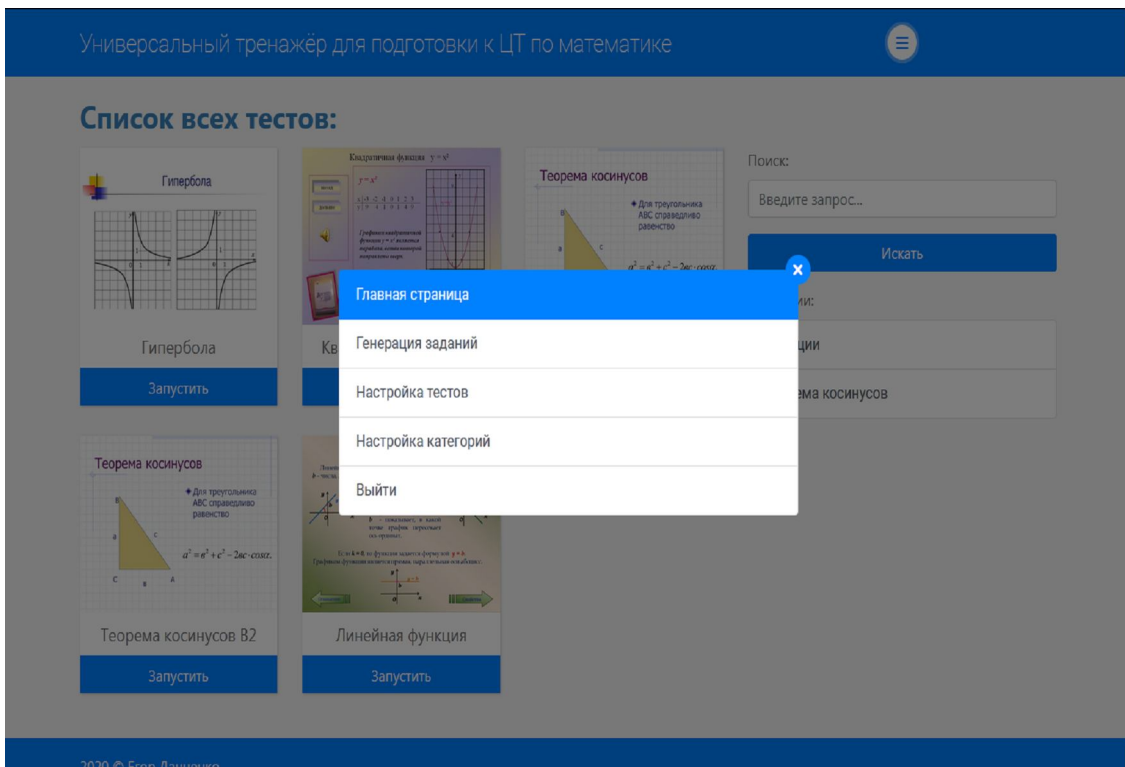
Универсальный тренажёр для подготовки к ЦТ по математике

Список всех тестов:

Гипербола

Гипербола

Запустить

Квадратичная функция $y = x^2$

Кв

Теорема косинусов

Для треугольника ABC справедливо равенство

$a^2 = e^2 + c^2 - 2ec \cdot cos\pi.$

Поиск:

Введите запрос...

Искать

ии:

ции

ема косинусов

Главная страница

Генерация заданий

Настройка тестов

Настройка категорий

Выйти

Теорема косинусов

Для треугольника ABC справедливо равенство

$a^2 = e^2 + c^2 - 2ec \cdot cos\pi.$

Теорема косинусов B2

Запустить

Линейная функция

Запустить

2020 © Егор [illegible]